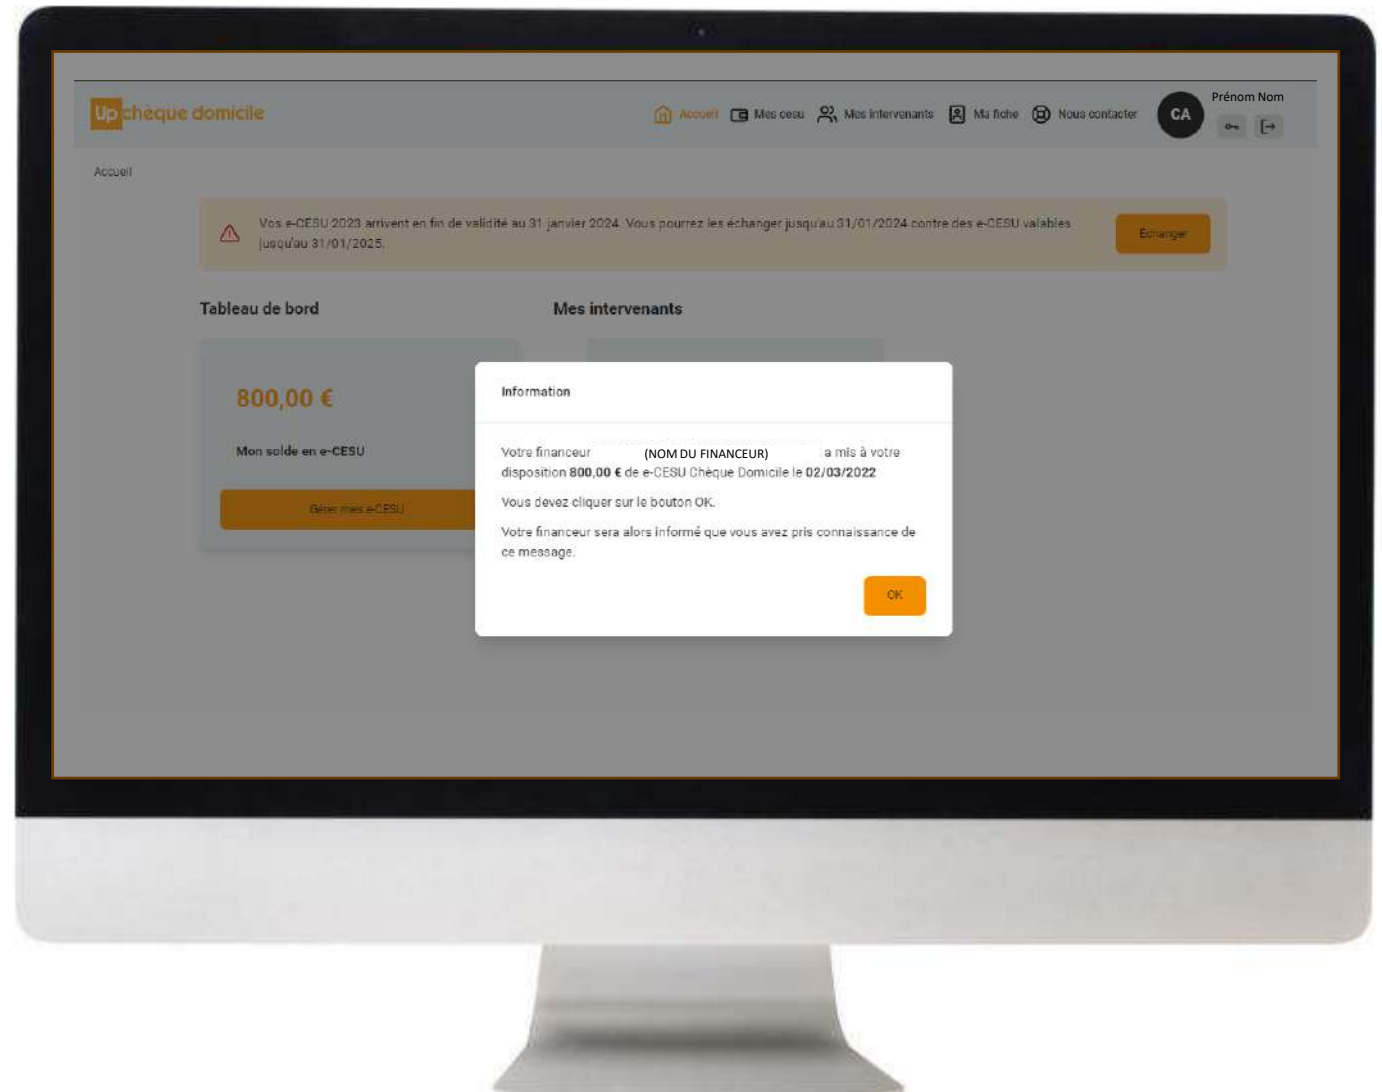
Up chèque domicile

Accueil Mes cesu Mes intervenants Ma fiche Nous contacter

CA Prénom Nom

Accueil

Vos e-CESU 2023 arrivent en fin de validité au 31 janvier 2024. Vous pourrez les échanger jusqu'au 31/01/2024 contre des e-CESU valables jusqu'au 31/01/2025.

Echanger

Tableau de bord

Mes intervenants

800,00 €

Mon solde en e-CESU

Gérer mes e-CESU

Information

Votre financeur (NOM DU FINANCEUR) a mis à votre disposition **800,00 €** de e-CESU Chèque Domicile le **02/03/2022**

Vous devez cliquer sur le bouton OK.

Votre financeur sera alors informé que vous avez pris connaissance de ce message.

OK